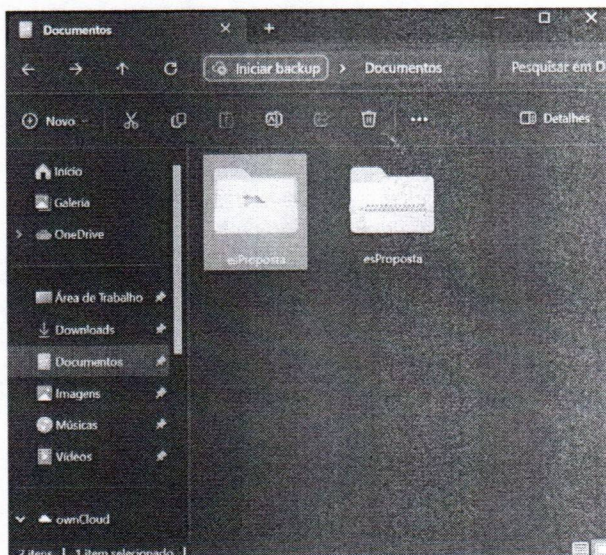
Documentos

Iniciar backup > Documentos

Pesquisar em D

Novo

Detalhes

Início

Galeria

OneDrive

Área de Trabalho

Downloads

Documentos

Imagens

Músicas

Vídeos

ownCloud

esProposta

esProposta

2 itens | 1 item selecionado |